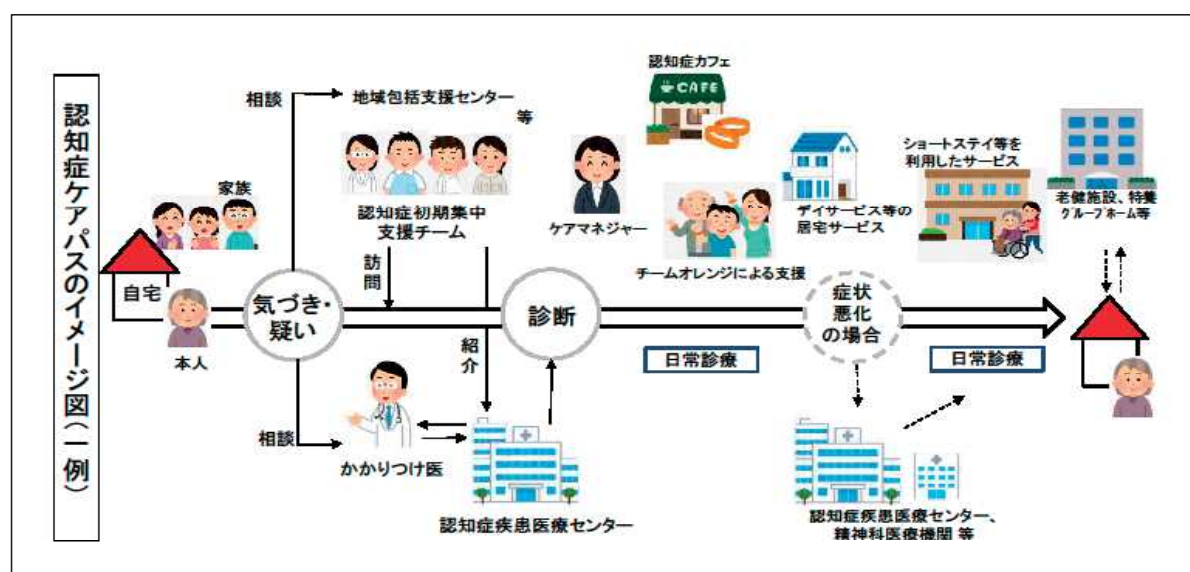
認知症ケアパスのイメージ図（一例）

相談

地域包括支援センター 等

家族

自宅

本人

認知症初期集中支援チーム

訪問

気づき・疑い

紹介

相談

かかりつけ医

認知症疾患医療センター

認知症カフェ

CAFE

ケアマネジャー

チームオレンジによる支援

診断

日常診療

デイサービス等の居宅サービス

ショートステイ等を利用したサービス

老健施設、特養グループホーム等

症状悪化の場合

日常診療

認知症疾患医療センター、精神科医療機関 等